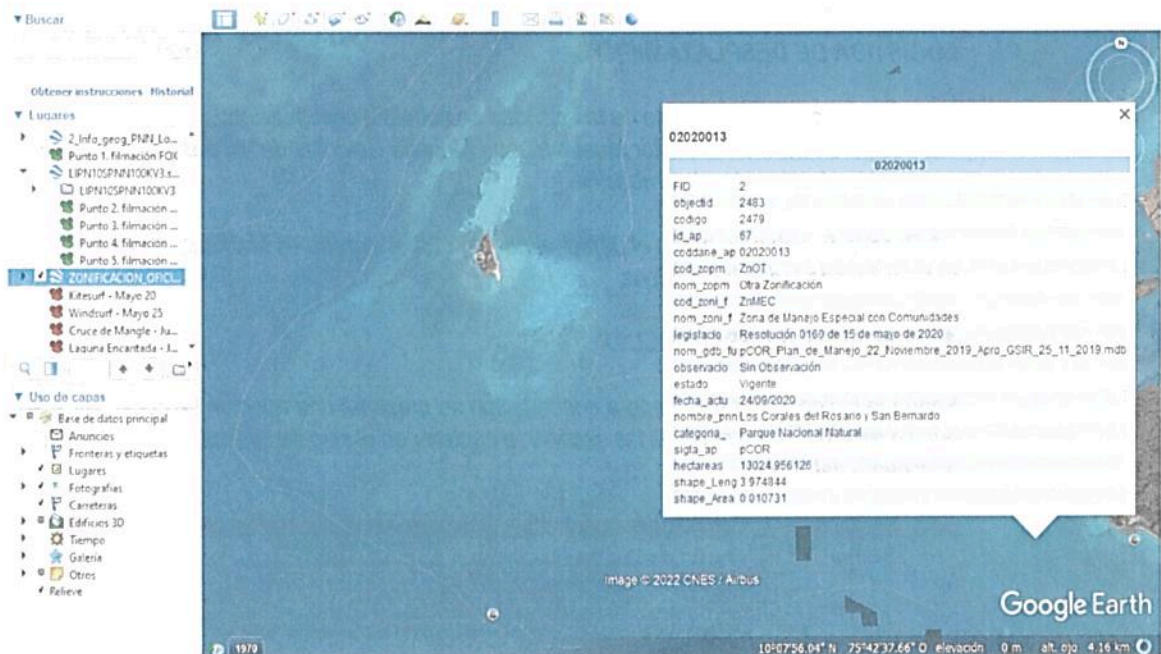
▼ Buscar

Obtener instrucciones Historial

▼ Lugares

2_Info_geog_PNN_Lo...
Punto 1. filmación FOX
LIPN10SPNN100KV3.s...
LIPN10SPNN100KV3
Punto 2. filmación ...
Punto 3. filmación ...
Punto 4. filmación ...
Punto 5. filmación ...
ZONIFICACION OFICI...
Kitesurf - Mayo 20
Windsurf - Mayo 25
Cruce de Mangle - Ju...
Laguna Encantada - J...

▼ Uso de capas

Base de datos principal
Anuncios
Fronteras y etiquetas
Lugares
Fotografías
Carreteras
Edificios 3D
Tiempo
Galería
Otros
Relieve

02020013

| 02020013 | |
|---|---|
| FID | 2 |
| objectid | 2483 |
| codigo | 2479 |
| id_ap | 67 |
| coddane_ap | 02020013 |
| cod_zopm | ZnOT |
| nom_zopm | Otra Zonificación |
| cod_zoni_f | ZnMEC |
| nom_zoni_f | Zona de Manejo Especial con Comunidades |
| legislacio | Resolución 0160 de 15 de mayo de 2020 |
| nom_gdb_fu | pCOR_Plan_de_Manejo_22_Noviembre_2019_Apro_GSIR_25_11_2019.mdb |
| observacio | Sin Observación |
| estado | Vigente |
| fecha_actu | 24/09/2020 |
| nombre_pnn | Los Corales del Rosario y San Bernardo |
| categoria_ | Parque Nacional Natural |
| sigla_ap | pCOR |
| hectareas | 13024.956126 |
| shape_Leng | 3.974844 |
| shape_Area | 0.010731 |

Image © 2022 CNES / Airbus

Google Earth

1970

10°07'56.04" N 75°42'37.66" O elevación 0 m alt. ojo 4.16 km